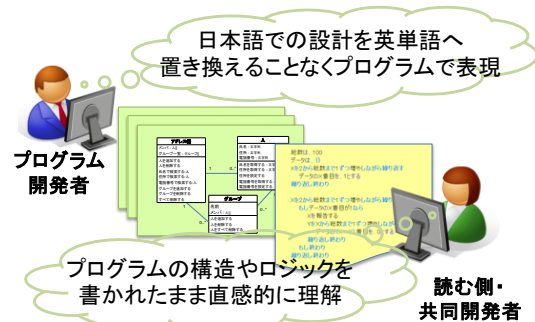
日本語での設計を英単語へ
置き換えることなくプログラムで表現

プログラム
開発者

アドレス帳

グループ

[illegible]

総数は、100
データは、0
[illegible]
データの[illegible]
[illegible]
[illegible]

プログラムの構造やロジックを
書かれたまま直感的に理解

読む側・
共同開発者